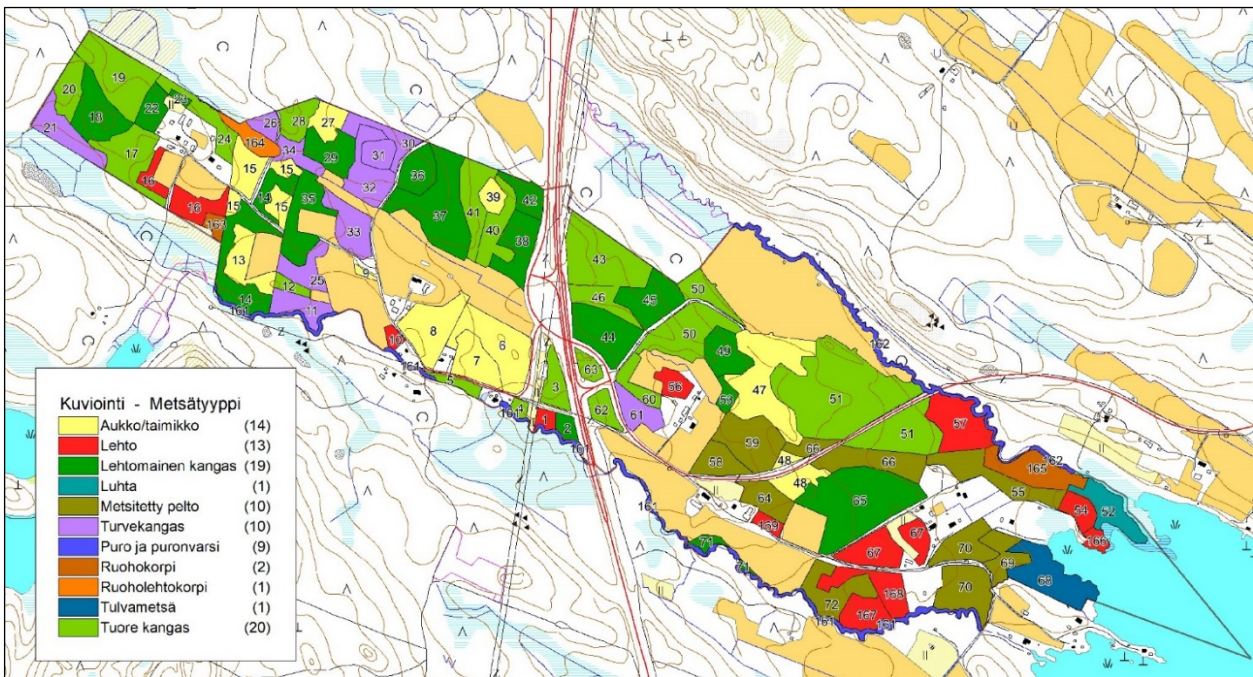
Kuviointi - Metsätyyppi

| | |
|---|---|
| Aukko/taimikko | (14) |
| Lehto | (13) |
| Lehtomainen kangas | (19) |
| Luhta | (1) |
| Metsitetty pelto | (10) |
| Turvekangas | (10) |
| Puro ja puronvarsi | (9) |
| Ruohokorpi | (2) |
| Ruoholehtokorpi | (1) |
| Tulvametsä | (1) |
| Tuore kangas | (20) |

19 20 21 18 22 17 16 24 164 26 28 27 34 29 31 30 15 15 16 15 163 14 15 35 32 36 39 42 37 41 40 38 33 13 25 12 9 14 161 11 43 46 45 50 8 10 161 7 6 44 50 49 162 3 63 56 47 51 161 161 1 2 62 61 60 53 57 161 59 66 51 58 48 66 165 162 48 64 65 55 54 52 161 159 67 166 71 67 70 71 69 68 72 168 70 161 167 161